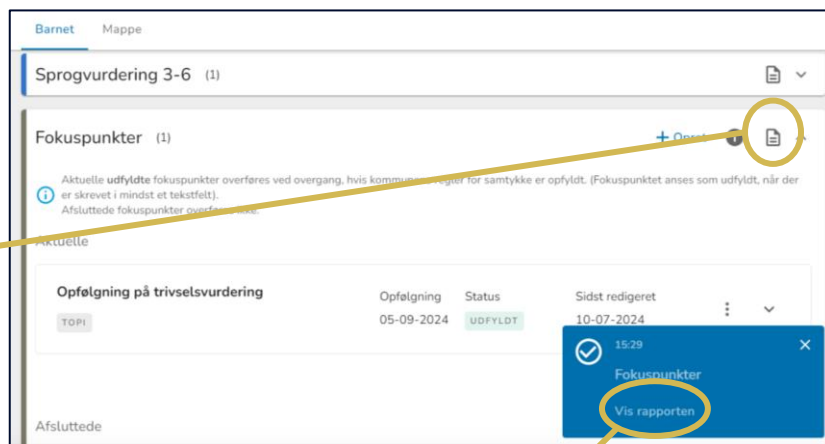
Barnet Mappe

Sprogvurdering 3-6 (1)

Fokuspunkter (1)

+ Opret

Aktuelle **udfyldte** fokuspunkter overføres ved overgang, hvis kommunens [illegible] regler for samtykke er opfyldt. (Fokuspunktet anses som udfyldt, når der er skrevet i mindst et tekstfelt).
Afsluttede fokuspunkter overføres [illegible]ikke.

Aktuelle

Opfølgning på trivselsvurdering

TOPI

Opfølgning
05-09-2024

Status
UDFYLDT

Sidst redigeret
10-07-2024

15:29
Fokuspunkter
Vis rapporten

Afsluttede